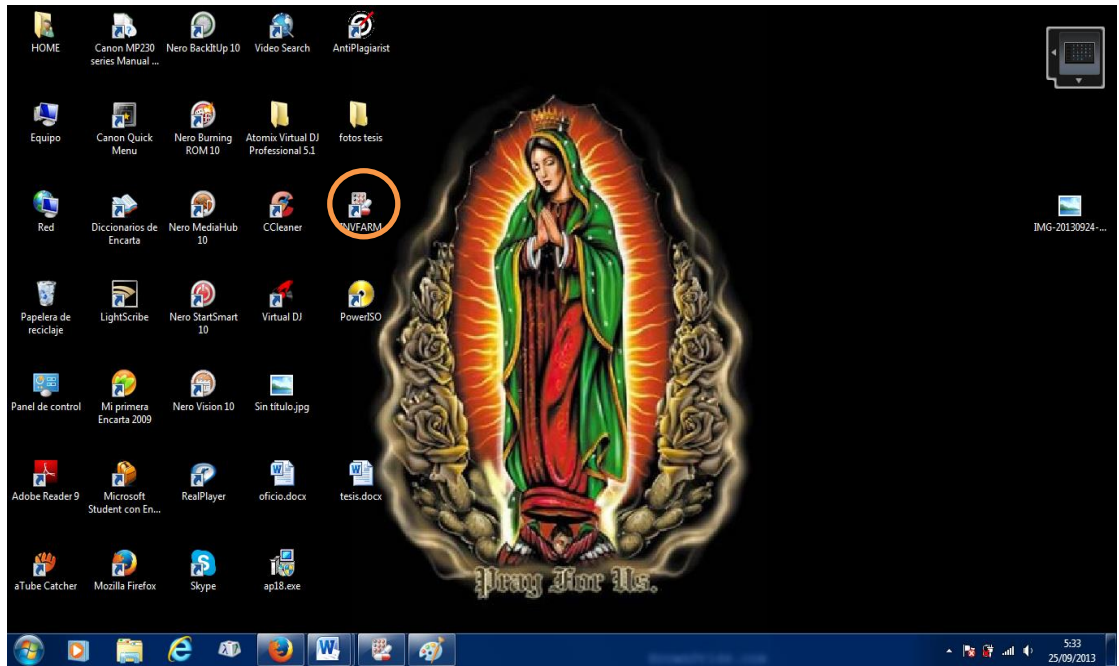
HOME
Canon MP230 series Manual ...
Nero BackItUp 10
Video Search
AntiPlagiarist

Equipo
Canon Quick Menu
Nero Burning ROM 10
Atomix Virtual DJ Professional 5.1
fotos tesis

Red
Diccionarios de Encarta
Nero MediaHub 10
CCleaner
INVFARM

IMG-20130924-...

Papelera de reciclaje
LightScribe
Nero StartSmart 10
Virtual DJ
PowerISO

Panel de control
Mi primera Encarta 2009
Nero Vision 10
Sin título.jpg

Adobe Reader 9
Microsoft Student con En...
RealPlayer
oficio.docx
tesis.docx

aTube Catcher
Mozilla Firefox
Skype
ap18.exe

Pray For Us.

5:33
25/09/2013